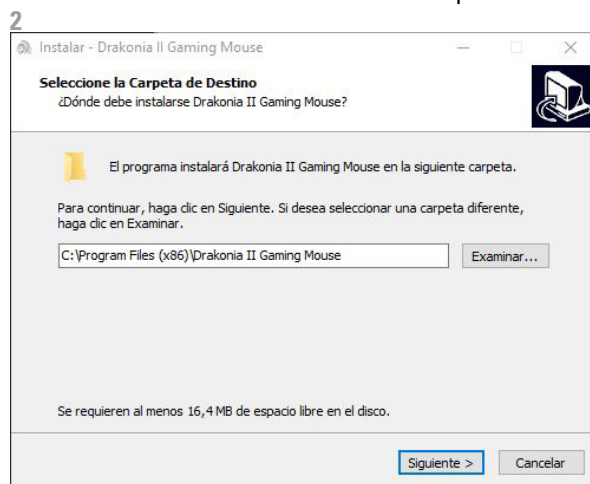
2

Instalar - Drakonia II Gaming Mouse

Seleccione la Carpeta de Destino
¿Dónde debe instalarse Drakonia II Gaming Mouse?

El programa instalará Drakonia II Gaming Mouse en la siguiente carpeta.

Para continuar, haga clic en Siguiente. Si desea seleccionar una carpeta diferente, haga clic en Examinar.

C:\Program Files (x86)\Drakonia II Gaming Mouse

Examinar...

Se requieren al menos 16,4 MB de espacio libre en el disco.

Siguiente >

Cancelar